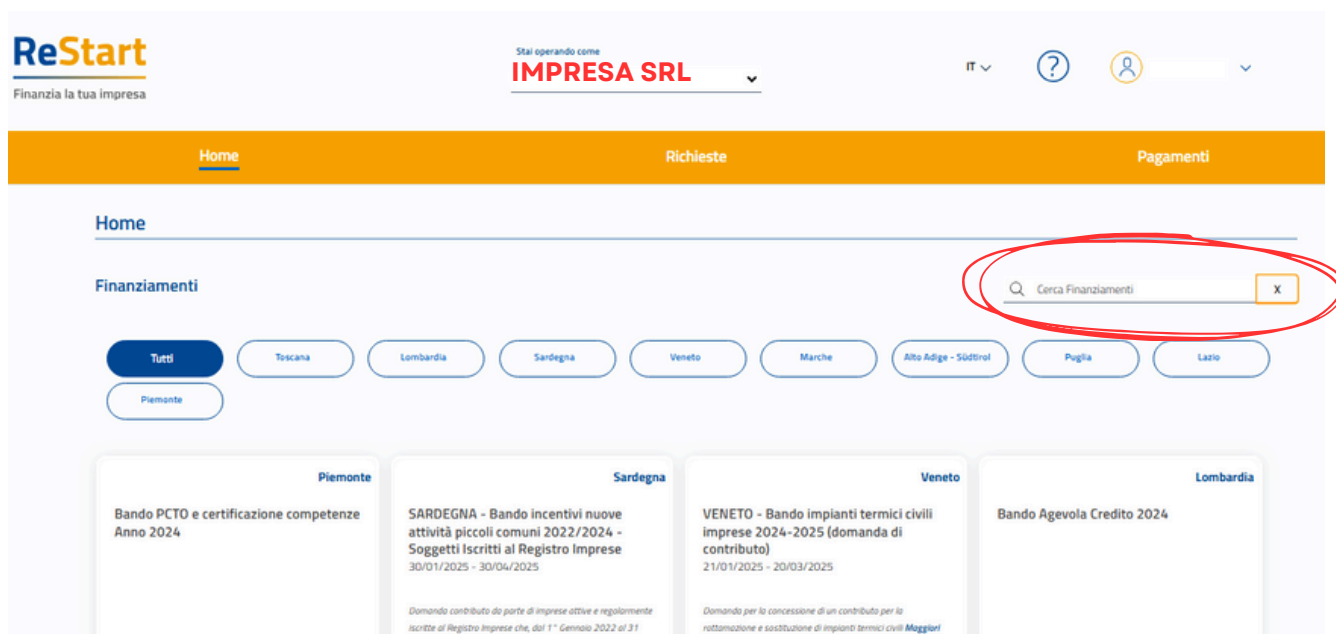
ReStart
Finanzia la tua impresa

Stai operando come
IMPRESA SRL

IT

?

Home Richieste Pagamenti

Home

Finanziamenti

Cerca Finanziamenti X

Tutti Toscana Lombardia Sardegna Veneto Marche Alto Adige - Südtirol Puglia Lazio Piemonte

Piemonte
Bando PCTO e certificazione competenze Anno 2024

Sardegna
SARDEGNA - Bando incentivi nuove attività piccoli comuni 2022/2024 - Soggetti Iscritti al Registro Imprese
30/01/2025 - 30/04/2025
Domanda contributo da parte di imprese attive e regolarmente iscritte al Registro Imprese che, dal 1° Gennaio 2022 al 31

Veneto
VENETO - Bando impianti termici civili imprese 2024-2025 (domanda di contributo)
21/01/2025 - 20/03/2025
Domanda per la concessione di un contributo per la rottamazione e sostituzione di impianti termici civili Maggiori

Lombardia
Bando Agevola Credito 2024